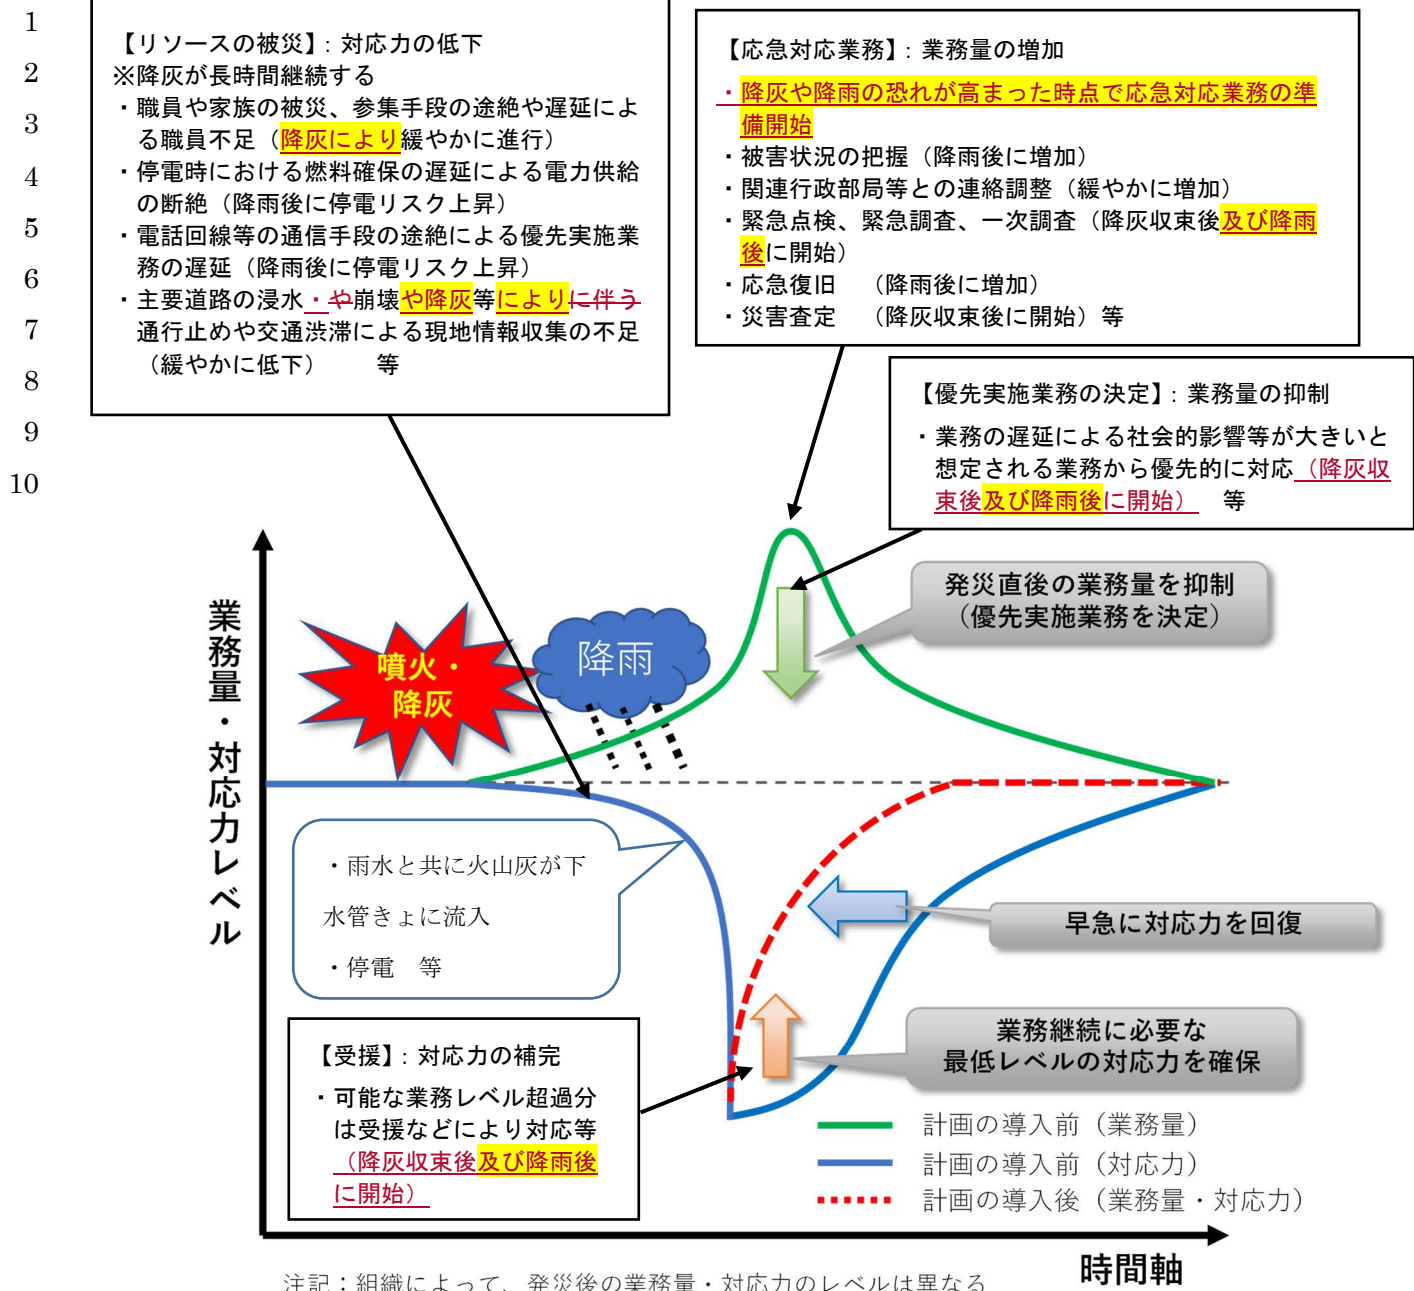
1
2
3
4
5
6
7
8
9
10

【リソースの被災】：対応力の低下
※降灰が長時間継続する
・職員や家族の被災、参集手段の途絶や遅延による職員不足（降灰により緩やかに進行）
・停電時における燃料確保の遅延による電力供給の断絶（降雨後に停電リスク上昇）
・電話回線等の通信手段の途絶による優先実施業務の遅延（降雨後に停電リスク上昇）
・主要道路の浸水・や崩壊や降灰等によりに伴う通行止めや交通渋滞による現地情報収集の不足（緩やかに低下）　等

【応急対応業務】：業務量の増加
・降灰や降雨の恐れが高まった時点で応急対応業務の準備開始
・被害状況の把握（降雨後に増加）
・関連行政部局等との連絡調整（緩やかに増加）
・緊急点検、緊急調査、一次調査（降灰収束後及び降雨後に開始）
・応急復旧　（降雨後に増加）
・災害査定　（降灰収束後に開始）等

【優先実施業務の決定】：業務量の抑制
・業務の遅延による社会的影響等が大きいと想定される業務から優先的に対応（降灰収束後及び降雨後に開始）　等

業務量・対応力レベル

噴火・降灰

降雨

発災直後の業務量を抑制（優先実施業務を決定）

・雨水と共に火山灰が下水管きょに流入
・停電　等

早急に対応力を回復

業務継続に必要な最低レベルの対応力を確保

【受援】：対応力の補完
・可能な業務レベル超過分は受援などにより対応等（降灰収束後及び降雨後に開始）

計画の導入前（業務量）
計画の導入前（対応力）
計画の導入後（業務量・対応力）

時間軸

注記：組織によって、発災後の業務量・対応力のレベルは異なる